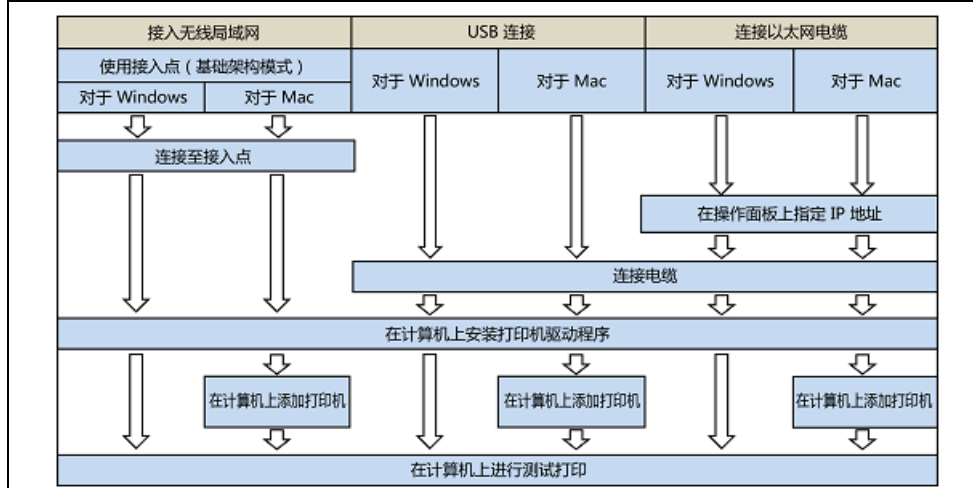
接入无线局域网

使用接入点（基础架构模式）

对于 Windows

对于 Mac

USB 连接

对于 Windows

对于 Mac

连接以太网电缆

对于 Windows

对于 Mac

连接至接入点

在操作面板上指定 IP 地址

连接电缆

在计算机上安装打印机驱动程序

在计算机上添加打印机

在计算机上添加打印机

在计算机上添加打印机

在计算机上进行测试打印